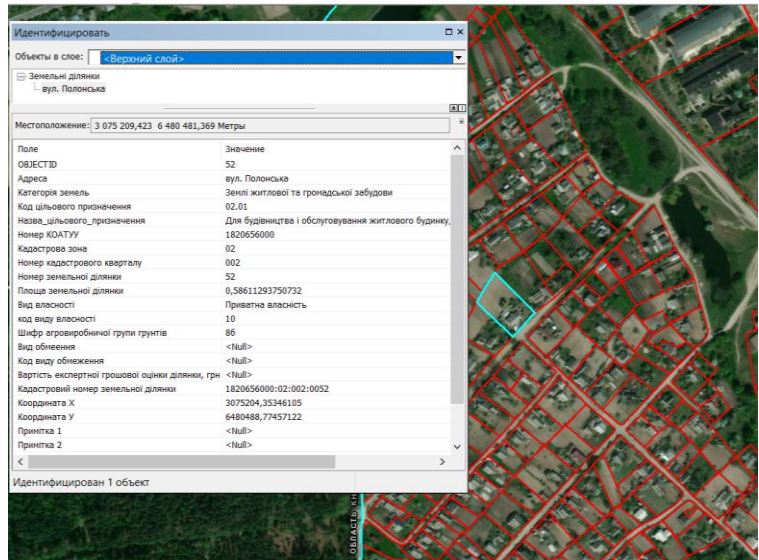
Идентифицировать

Объекты в слое: <Верхний слой>

Земельні ділянки
вул. Полонська

Местоположение: 3 075 209,423 6 480 481,369 Метры

| Поле | Значение |
|---|---|
| OBJECTID | 52 |
| Адреса | вул. Полонська |
| Категорія земель | Землі житлової та громадської забудови |
| Код цільового призначення | 02.01 |
| Назва_цільового_призначення | Для будівництва і обслуговування житлового будинку, |
| Номер КОАТУУ | 1820656000 |
| Кадастрова зона | 02 |
| Номер кадастрового кварталу | 002 |
| Номер земельної ділянки | 52 |
| Площа земельної ділянки | 0,58611293750732 |
| Вид власності | Приватна власність |
| код виду власності | 10 |
| Шифр агровиробничої групи грунтів | 86 |
| Вид обмеення | <Null> |
| Код виду обмеження | <Null> |
| Вартість експертної грошової оцінки ділянки, грн | <Null> |
| Кадастровий номер земельної ділянки | 1820656000:02:002:0052 |
| Координата X | 3075204,35346105 |
| Координата У | 6480488,77457122 |
| Примітка 1 | <Null> |
| Примітка 2 | <Null> |

Идентифицирован 1 объект

ОБЛАСТЬ